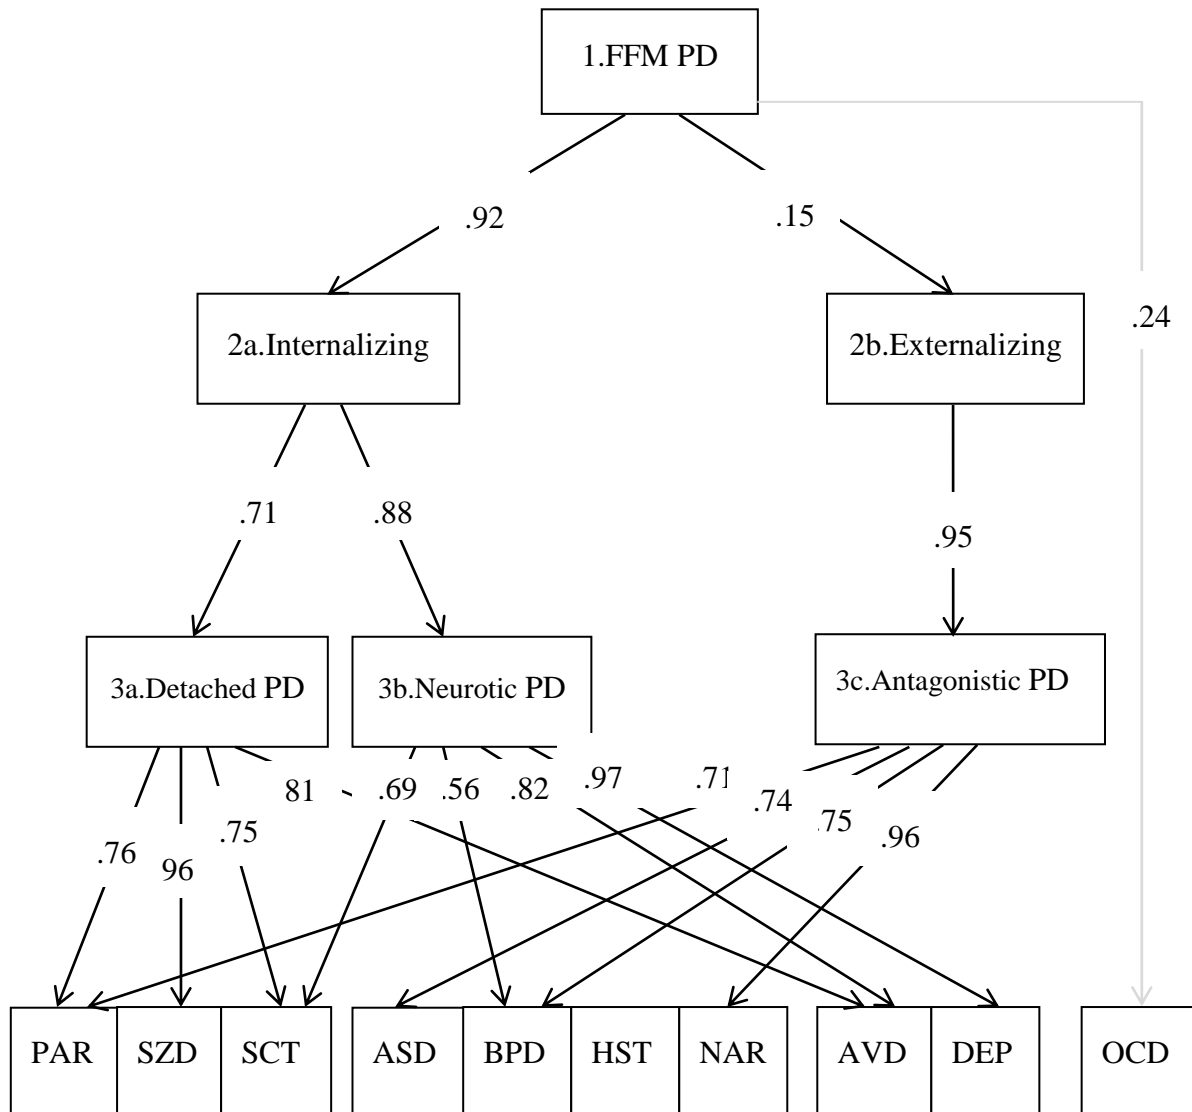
1.FFM PD

.92

.15

.24

2a.Internalizing

2b.Externalizing

.71

.88

.95

3a.Detached PD

3b.Neurotic PD

3c.Antagonistic PD

.76

96

.75

81

.69

.56

.82

.97

.71

.74

.75

.96

PAR

SZD

SCT

ASD

BPD

HST

NAR

AVD

DEP

OCD